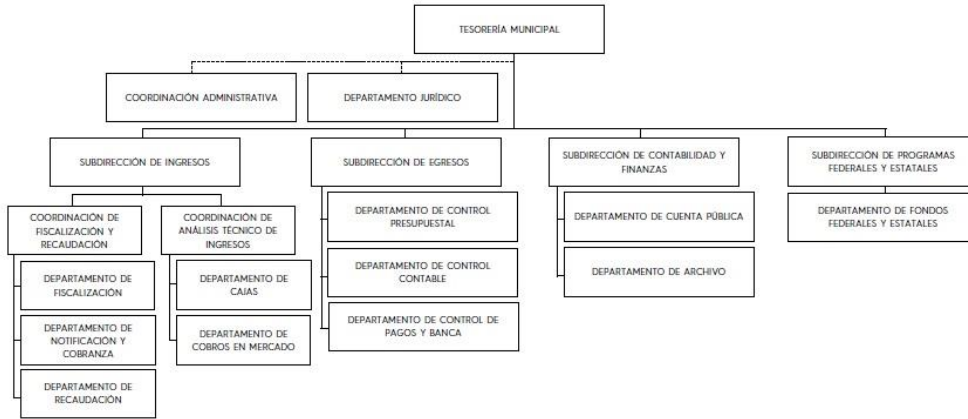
TESORERÍA MUNICIPAL

COORDINACIÓN ADMINISTRATIVA

DEPARTAMENTO JURÍDICO

SUBDIRECCIÓN DE INGRESOS

COORDINACIÓN DE FISCALIZACIÓN Y RECAUDACIÓN

DEPARTAMENTO DE FISCALIZACIÓN

DEPARTAMENTO DE NOTIFICACIÓN Y COBRANZA

DEPARTAMENTO DE RECAUDACIÓN

COORDINACIÓN DE ANÁLISIS TÉCNICO DE INGRESOS

DEPARTAMENTO DE CAJAS

DEPARTAMENTO DE COBROS EN MERCADO

SUBDIRECCIÓN DE EGRESOS

DEPARTAMENTO DE CONTROL PRESUPUESTAL

DEPARTAMENTO DE CONTROL CONTABLE

DEPARTAMENTO DE CONTROL DE PAGOS Y BANCA

SUBDIRECCIÓN DE CONTABILIDAD Y FINANZAS

DEPARTAMENTO DE CUENTA PÚBLICA

DEPARTAMENTO DE ARCHIVO

SUBDIRECCIÓN DE PROGRAMAS FEDERALES Y ESTATALES

DEPARTAMENTO DE FONDOS FEDERALES Y ESTATALES